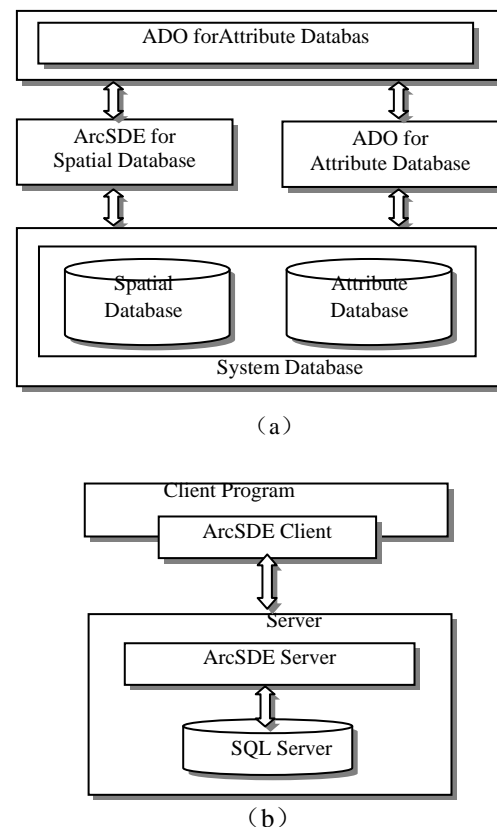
ADO forAttribute Databas

ArcSDE for Spatial Database

ADO for Attribute Database

Spatial Database

Attribute Database

System Database

（a）

Client Program

ArcSDE Client

Server

ArcSDE Server

SQL Server

（b）